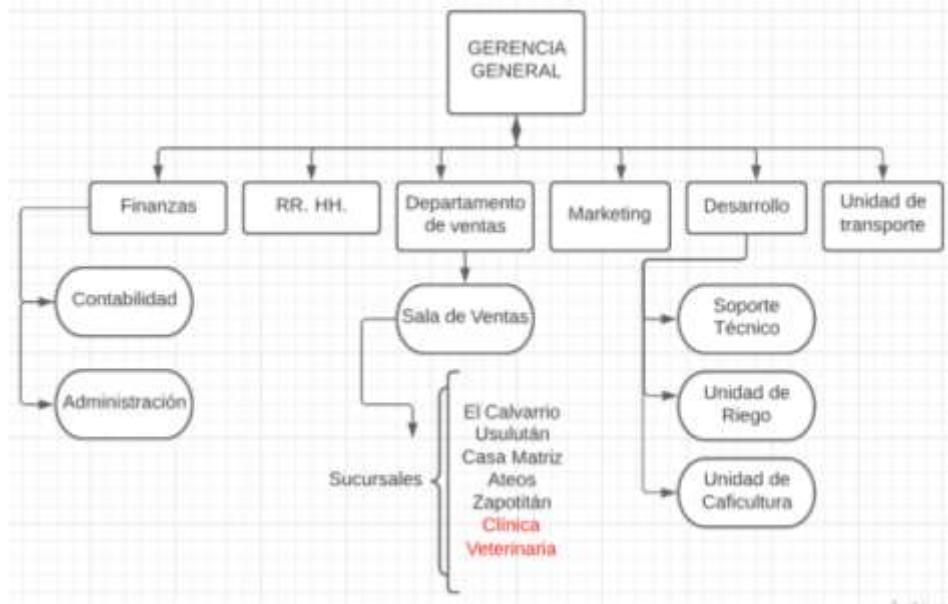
GERENCIA GENERAL

Finanzas

RR. HH.

Departamento de ventas

Marketing

Desarrollo

Unidad de transporte

Contabilidad

Administración

Sala de Ventas

Sucursales

El Calvarrio
Usulután
Casa Matriz
Ateos
Zapotitán
Clinica Veterinaria

Soporte Técnico

Unidad de Riego

Unidad de Caficultura